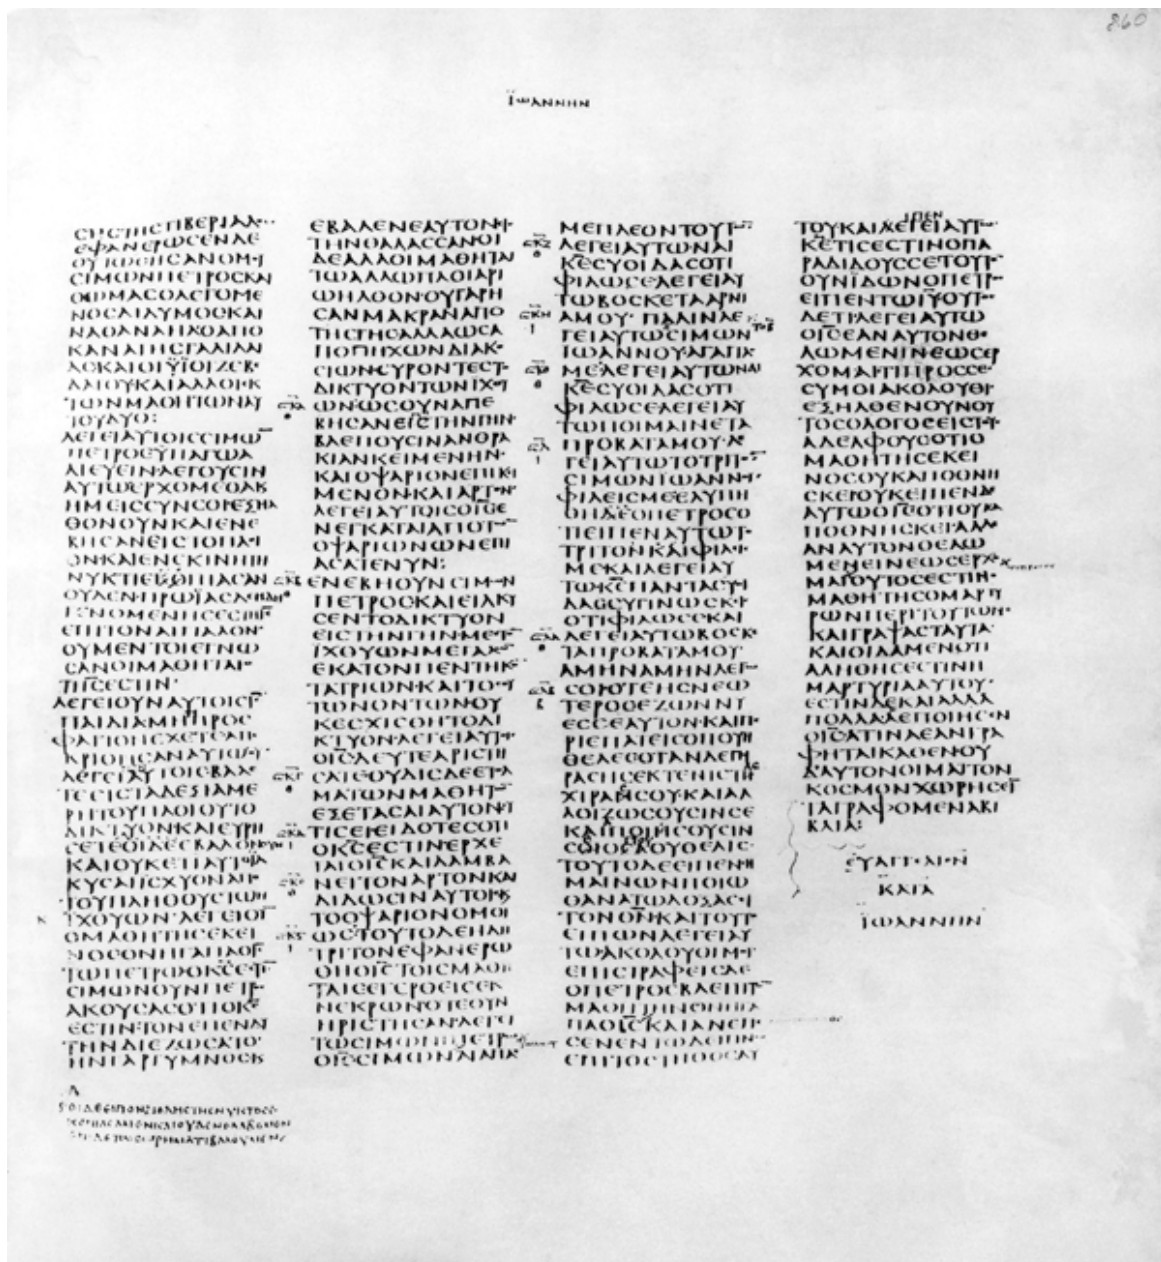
860

ΙΩΑΝΝΗΝ

ΕΠΙΤΗϹΘΑΛΑϹϹΗϹΤΗϹΤΙΒΕΡΙΑΔΟϹ
ΕΦΑΝΕΡΩϹΕΝΔΕ
ΟΥΤΩϹΗϹΑΝΟΜΟΥ
ϹΙΜΩΝΠΕΤΡΟϹΚΑΙ
ΘΩΜΑϹΟΛΕΓΟΜΕ
ΝΟϹΔΙΔΥΜΟϹΚΑΙ
ΝΑΘΑΝΑΗΛΟΑΠΟ
ΚΑΝΑΤΗϹΓΑΛΙΛΑΙ
ΑϹΚΑΙΟΙΤΟΥΖΕΒ
ΔΑΙΟΥΚΑΙΑΛΛΟΙΕΚ
ΤΩΝΜΑΘΗΤΩΝΑΥ
ΤΟΥΔΥΟ·
ΛΕΓΕΙΑΥΤΟΙϹϹΙΜΩΝ
ΠΕΤΡΟϹΥΠΑΓΩΑ
ΛΙΕΥΕΙΝΛΕΓΟΥϹΙΝ
ΑΥΤΩΕΡΧΟΜΕΘΑΚ
ΗΜΕΙϹϹΥΝϹΟΙΕΞΗΛ
ΘΟΝΟΥΝΚΑΙΕΝΕ
ΒΗϹΑΝΕΙϹΤΟΠΛΟΙ
ΟΝΚΑΙΕΝΕΚΕΙΝΗΤΗ
ΝΥΚΤΙΕΠΙΑϹΑΝ
ΟΥΔΕΝΠΡΩΙΑϹΔΗ
ΓΕΝΟΜΕΝΗϹΕϹΤΗ
ΕΠΙΤΟΝΑΙΓΙΑΛΟΝ
ΟΥΜΕΝΤΟΙΕΓΝΩ
ϹΑΝΟΙΜΑΘΗΤΑΙ
ΟΤΙΙϹΕϹΤΙΝ·
ΛΕΓΕΙΟΥΝΑΥΤΟΙϹΙϹ
ΠΑΙΔΙΑΜΗΤΙΠΡΟϹ
ΦΑΓΙΟΝΕΧΕΤΕ·ΑΠΕ
ΚΡΙΘΗϹΑΝΑΥΤΩΟΥ·
ΛΕΓΕΙΑΥΤΟΙϹΒΑΛΕ
ΤΕΕΙϹΤΑΔΕΞΙΑΜΕ
ΡΗΤΟΥΠΛΟΙΟΥΤΟ
ΔΙΚΤΥΟΝΚΑΙΕΥΡΗ
ϹΕΤΕΟΙΔΕΕΒΑΛΟΝ
ΚΑΙΟΥΚΕΤΙΑΥΤΟΑΙ
ΚΥϹΑΙΙϹΧΥΟΝΑΠΟ
ΤΟΥΠΛΗΘΟΥϹΤΩΝ
ΙΧΘΥΩΝ·ΛΕΓΕΙΟΥΝ
ΟΜΑΘΗΤΗϹΕΚΕΙ
ΝΟϹΟΝΗΓΑΠΑΟΙϹ
ΤΩΠΕΤΡΩΟΚϹΕϹΤΙ
ϹΙΜΩΝΟΥΝΠΕΤΡΟϹ
ΑΚΟΥϹΑϹΟΤΙΟΚϹ
ΕϹΤΙΝΤΟΝΕΠΕΝΔΥ
ΤΗΝΔΙΕΖΩϹΑΤΟ·
ΗΝΓΑΡΓΥΜΝΟϹΚ

ΕΒΑΛΕΝΕΑΥΤΟΝΕΙϹ
ΤΗΝΘΑΛΑϹϹΑΝΟΙ
ΔΕΑΛΛΟΙΜΑΘΗΤΑΙ
ΤΩΠΛΟΙΑΡΙΩ
ΗΛΘΟΝΟΥΓΑΡΗ
ϹΑΝΜΑΚΡΑΝΑΠΟ
ΤΗϹΓΗϹΑΛΛΑΩϹΑ
ΠΟΠΗΧΩΝΔΙΑΚ
ϹΙΩΝϹΥΡΟΝΤΕϹΤΟ
ΔΙΚΤΥΟΝΤΩΝΙΧΘΥ
ΩΝ·ΩϹΟΥΝΑΠΕ
ΒΗϹΑΝΕΙϹΤΗΝΓΗΝ
ΒΛΕΠΟΥϹΙΝΑΝΘΡΑ
ΚΙΑΝΚΕΙΜΕΝΗΝ
ΚΑΙΟΨΑΡΙΟΝΕΠΙΚΕΙ
ΜΕΝΟΝΚΑΙΑΡΤΟΝ
ΛΕΓΕΙΑΥΤΟΙϹΟΙϹ
ΕΝΕΓΚΑΤΕΑΠΟΤΩΝ
ΟΨΑΡΙΩΝΩΝΕΠΙ
ΑϹΑΤΕΝΥΝ·
ΑΝΕΒΗΟΥΝϹΙΜΩΝ
ΠΕΤΡΟϹΚΑΙΕΙΛΚΥ
ϹΕΝΤΟΔΙΚΤΥΟΝ
ΕΙϹΤΗΝΓΗΝΜΕϹΤΟΝ
ΙΧΘΥΩΝΜΕΓΑΛΩΝ
ΕΚΑΤΟΝΠΕΝΤΗΚΟΝ
ΤΑΤΡΙΩΝΚΑΙΤΟϹΟΥ
ΤΩΝΟΝΤΩΝΟΥΚ
ΕϹΧΙϹΘΗΤΟΔΙ
ΚΤΥΟΝ·ΛΕΓΕΙΑΥΤΟΙ
ΟΙϹΔΕΥΤΕΑΡΙϹΤΗ
ϹΑΤΕΟΥΔΕΙϹΕΤΟΛΜΑ
ΜΑΘΗΤΩΝΜΑΘΗΤ
ΕΞΕΤΑϹΑΙΑΥΤΟΝ
ΤΙϹΕΙΕΙΔΟΤΕϹΟΤΙ
ΟΚϹΕϹΤΙΝΕΡΧΕ
ΤΑΙΟΙϹΚΑΙΛΑΜΒΑ
ΝΕΙΤΟΝΑΡΤΟΝΚΑΙ
ΔΙΔΩϹΙΝΑΥΤΟΙϹΚ
ΤΟΟΨΑΡΙΟΝΟΜΟΙ
ΩϹΤΟΥΤΟΗΔΗ
ΤΡΙΤΟΝΕΦΑΝΕΡΩ
ΘΗΟΙϹΤΟΙϹΜΑΘΗ
ΤΑΙϹΕΓΕΡΘΕΙϹΕΚ
ΝΕΚΡΩΝΟΤΕΟΥΝ
ΗΡΙϹΤΗϹΑΝΛΕΓΕΙ
ΤΩϹΙΜΩΝΙΠΕΤΡΩ
ΟΙϹϹΙΜΩΝΙΩΑΝΝΟΥ

ΑΓΑΠΑϹΜΕΠΛΕΟΝΤΟΥΤΩΝ
ΛΕΓΕΙΑΥΤΩΝΑΙ
ΚΕϹΥΟΙΔΑϹΟΤΙ
ΦΙΛΩϹΕΛΕΓΕΙΑΥ
ΤΩΒΟϹΚΕΤΑΑΡΝΙ
ΑΜΟΥ·ΠΑΛΙΝΛΕ
ΓΕΙΑΥΤΩϹΙΜΩΝ
ΙΩΑΝΝΟΥΑΓΑΠΑϹ
ΜΕΛΕΓΕΙΑΥΤΩΝΑΙ
ΚΕϹΥΟΙΔΑϹΟΤΙ
ΦΙΛΩϹΕΛΕΓΕΙΑΥ
ΤΩΠΟΙΜΑΙΝΕΤΑ
ΠΡΟΒΑΤΑΜΟΥ·Λ
ΓΕΙΑΥΤΩΤΟΤΡΙΤΟ
ϹΙΜΩΝΙΩΑΝΝΟΥ
ΦΙΛΕΙϹΜΕΕΛΥΠΗ
ΘΗΔΕΟΠΕΤΡΟϹΟ
ΤΙΕΙΠΕΝΑΥΤΩΤΟ
ΤΡΙΤΟΝΦΙΛΕΙϹ
ΜΕΚΑΙΛΕΓΕΙΑΥ
ΤΩΚΕΠΑΝΤΑϹΥ
ΟΙΔΑϹΥΓΙΝΩϹΚΕΙϹ
ΟΤΙΦΙΛΩϹΕΚΑΙ
ΛΕΓΕΙΑΥΤΩΒΟϹΚΕ
ΤΑΠΡΟΒΑΤΑΜΟΥ·
ΑΜΗΝΑΜΗΝΛΕΓΩ
ϹΟΙΟΤΕΗϹΝΕΩ
ΤΕΡΟϹΕΖΩΝΝΥ
ΕϹϹΕΑΥΤΟΝΚΑΙΠΕ
ΡΙΕΠΑΤΕΙϹΟΠΟΥΗ
ΘΕΛΕϹΟΤΑΝΔΕΓΗ
ΡΑϹΗϹΕΚΤΕΝΕΙϹΤΑϹ
ΧΙΡΑϹϹΟΥΚΑΙΑΛ
ΛΟΙΖΩϹΟΥϹΙΝϹΕ
ΚΑΙΠΟΙΗϹΟΥϹΙΝ
ϹΟΙΟΥΘΕΛΕΙϹ·
ΤΟΥΤΟΔΕΕΙΠΕΝϹΗ
ΜΑΙΝΩΝΠΟΙΩ
ΘΑΝΑΤΩΔΟΞΑϹΕΙ
ΤΟΝΘΝΚΑΙΤΟΥΤΟ
ΕΙΠΩΝΛΕΓΕΙΑΥ
ΤΩΑΚΟΛΟΥΘΕΙΜΟΙ
ΕΠΙϹΤΡΑΦΕΙϹΔΕ
ΟΠΕΤΡΟϹΒΛΕΠΕΙΤΟ
ΜΑΘΗΤΗΝΟΝΗ
ΠΑΟΙϹΚΑΙΑΝΕΠΕ
ϹΕΝΕΝΤΩΔΕΙΠΝΩ
ΕΠΙΤΟϹΤΗΘΟϹΑΥ

ΤΟΥΚΑΙΛΕΓΕΙΑΥΤΩ
ΚΕΤΙϹΕϹΤΙΝΟΠΑ
ΡΑΔΙΔΟΥϹϹΕΤΟΥ
ΤΟΝΙΔΩΝΟΠΕΤΡΟϹ
ΕΙΠΕΝΤΩΙΥΟΥΤΟϹ
ΔΕΤΙΛΕΓΕΙΑΥΤΩ
ΟΙϹΕΑΝΑΥΤΟΝΘΕ
ΛΩΜΕΝΕΙΝΕΩϹΕΡ
ΧΟΜΑΙΤΙΠΡΟϹϹΕ
ϹΥΜΟΙΑΚΟΛΟΥΘΕΙ
ΕΞΗΛΘΕΝΟΥΝΟΥ
ΤΟϹΟΛΟΓΟϹΕΙϹΤΟΥϹ
ΑΔΕΛΦΟΥϹΟΤΙΟ
ΜΑΘΗΤΗϹΕΚΕΙ
ΝΟϹΟΥΚΑΠΟΘΝΗ
ϹΚΕΙΟΥΚΕΙΠΕΝΔΕ
ΑΥΤΩΟΙϹΟΤΙΟΥΚ
ΠΟΘΝΗϹΚΕΙΑΛΛ
ΑΝΑΥΤΟΝΘΕΛΩ
ΜΕΝΕΙΝΕΩϹΕΡΧΟ
ΜΑΙΟΥΤΟϹΕϹΤΙΝ
ΜΑΘΗΤΗϹΟΜΑΡΤΥ
ΡΩΝΠΕΡΙΤΟΥΤΩΝ
ΚΑΙΓΡΑΨΑϹΤΑΥΤΑ
ΚΑΙΟΙΔΑΜΕΝΟΤΙ
ΑΛΗΘΗϹΕϹΤΙΝΗ
ΜΑΡΤΥΡΙΑΑΥΤΟΥ·
ΕϹΤΙΝΔΕΚΑΙΑΛΛΑ
ΠΟΛΛΑΑΕΠΟΙΗϹΕΝ
ΟΙϹΑΤΙΝΑΕΑΝΓΡΑ
ΦΗΤΑΙΚΑΘΕΝΟΥ
ΔΑΥΤΟΝΟΙΜΑΙΤΟΝ
ΚΟϹΜΟΝΧΩΡΗϹΕΙ
ΤΑΓΡΑΦΟΜΕΝΑΒΙ
ΒΛΙΑ·

ΕΥΑΓΓΕΛΙΟΝ
ΚΑΤΑ
ΙΩΑΝΝΗΝ

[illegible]